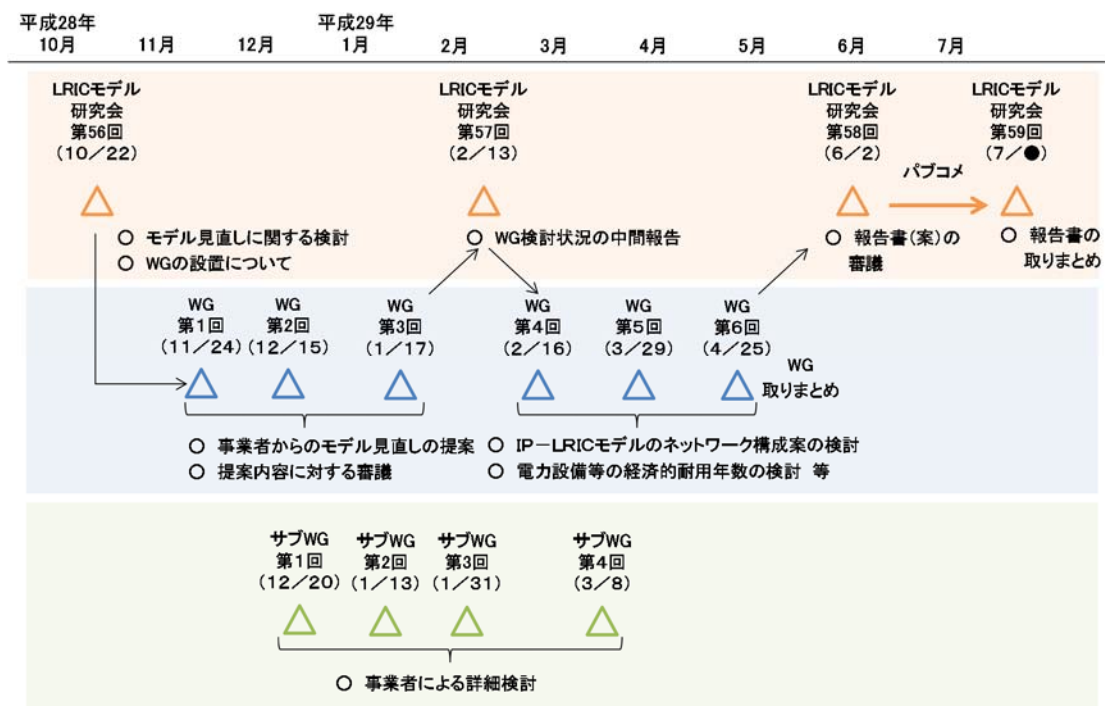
平成28年
10月 11月 12月 平成29年 1月 2月 3月 4月 5月 6月 7月

LRICモデル研究会 第56回 (10/22)
○ モデル見直しに関する検討
○ WGの設置について

LRICモデル研究会 第57回 (2/13)
○ WG検討状況の中間報告

LRICモデル研究会 第58回 (6/2)
○ 報告書(案)の審議

パブコメ

LRICモデル研究会 第59回 (7/●)
○ 報告書の取りまとめ

WG 第1回 (11/24)
WG 第2回 (12/15)
WG 第3回 (1/17)
WG 第4回 (2/16)
WG 第5回 (3/29)
WG 第6回 (4/25)
WG 取りまとめ

○ 事業者からのモデル見直しの提案
○ 提案内容に対する審議
○ IP－LRICモデルのネットワーク構成案の検討
○ 電力設備等の経済的耐用年数の検討 等

サブWG 第1回 (12/20)
サブWG 第2回 (1/13)
サブWG 第3回 (1/31)
サブWG 第4回 (3/8)

○ 事業者による詳細検討